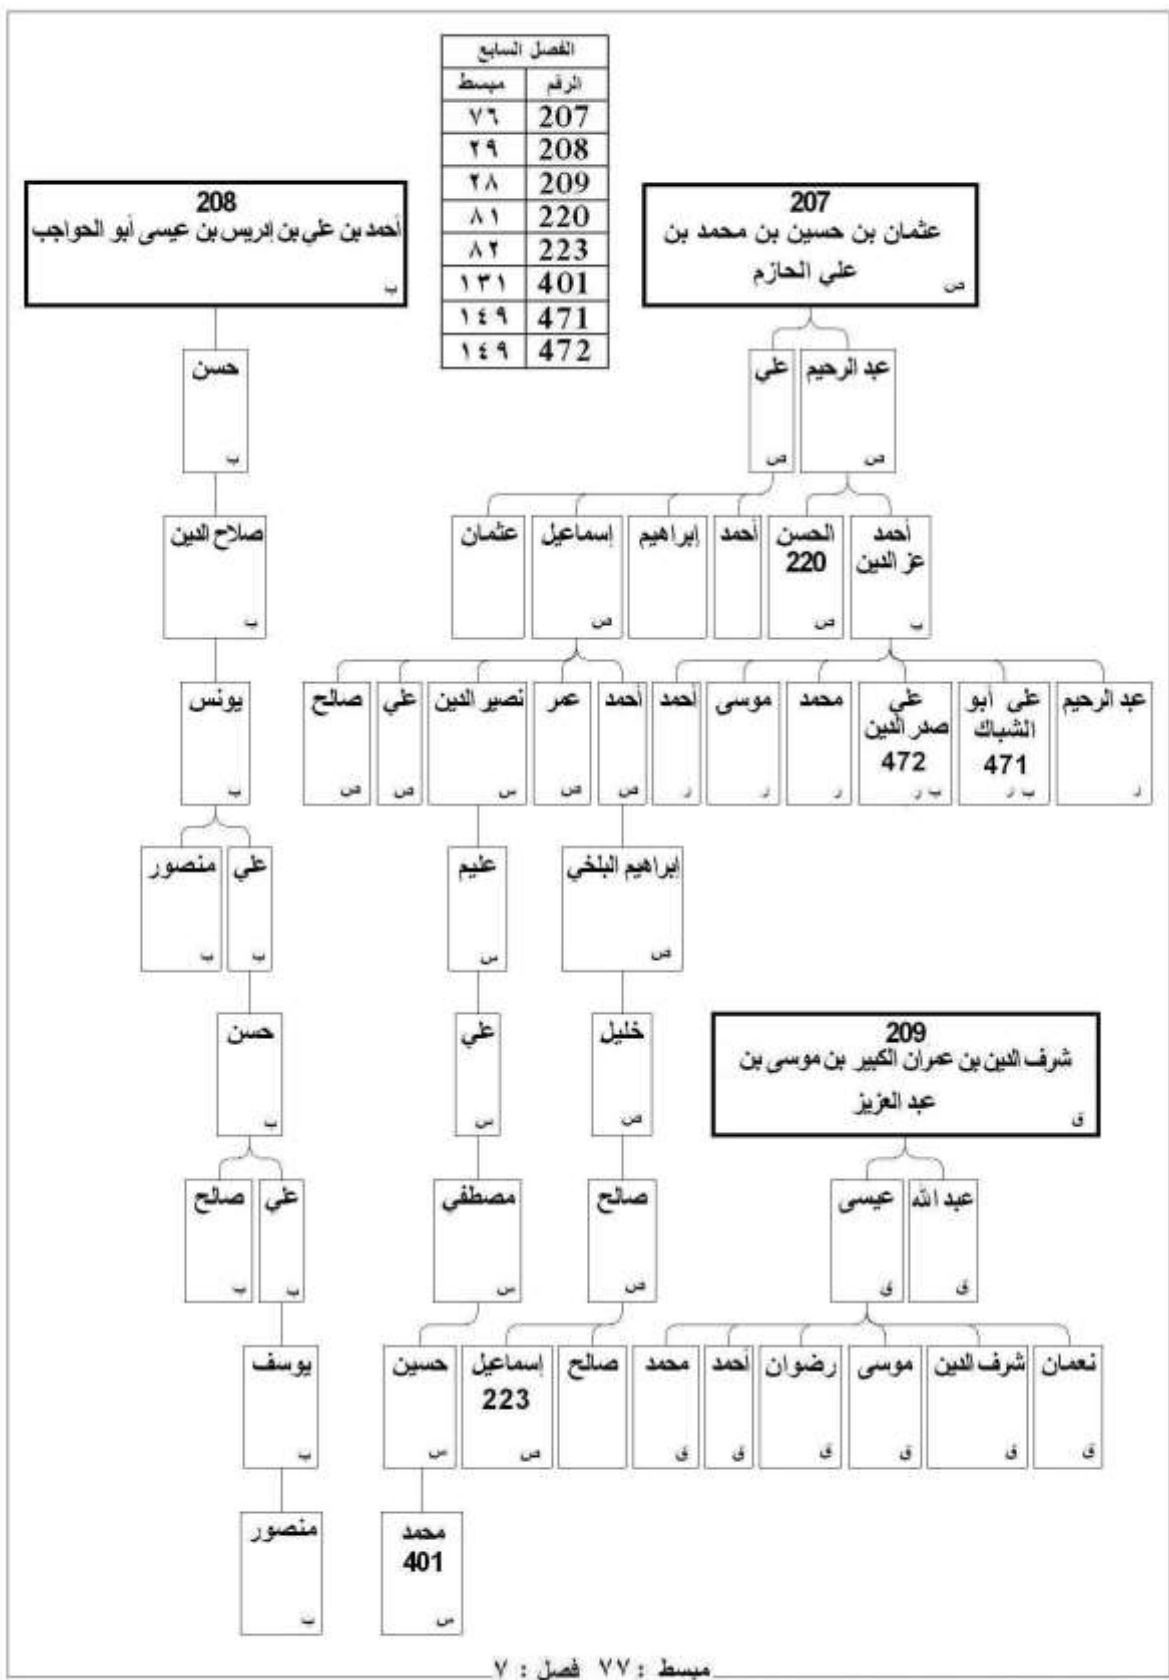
| الفصل السابع | |
|---|---|
| الرقم | مبسط |
| 207 | ٧٦ |
| 208 | ٢٩ |
| 209 | ٢٨ |
| 220 | ٨١ |
| 223 | ٨٢ |
| 401 | ١٣١ |
| 471 | ١٤٩ |
| 472 | ١٤٩ |

208
أحمد بن علي بن إدريس بن عيسى أبو الحواجب
ب

حسن
ب

صلاح الدين
ب

يونس
ب

علي
ب

منصور
ب

حسن
ب

علي
ب

صالح
ب

يوسف
ب

منصور
ب

207
عثمان بن حسين بن محمد بن علي الحازم
ص

عبد الرحيم
ص

علي
ص

أحمد عز الدين
ب

الحسن 220
ص

أحمد

إبراهيم

إسماعيل
ص

عثمان

عبد الرحيم
ر

علي أبو الشباك 471
ب ر

علي صدر الدين 472
ب ر

محمد
ر

موسى
ر

أحمد
ر

أحمد
ص

عمر
ص

نصير الدين
س

علي
ص

صالح
ص

إبراهيم البلخي
ص

خليل
ص

صالح
ص

صالح

إسماعيل 223
ص

عليم
س

علي
س

مصطفى
س

حسين
س

محمد 401
س

209
شرف الدين بن عمران الكبير بن موسى بن عبد العزيز
ق

عبد الله
ق

عيسى
ق

نعمان
ق

شرف الدين
ق

موسى
ق

رضوان
ق

أحمد
ق

محمد
ق

مبسط : ٧٧ فصل : ٧